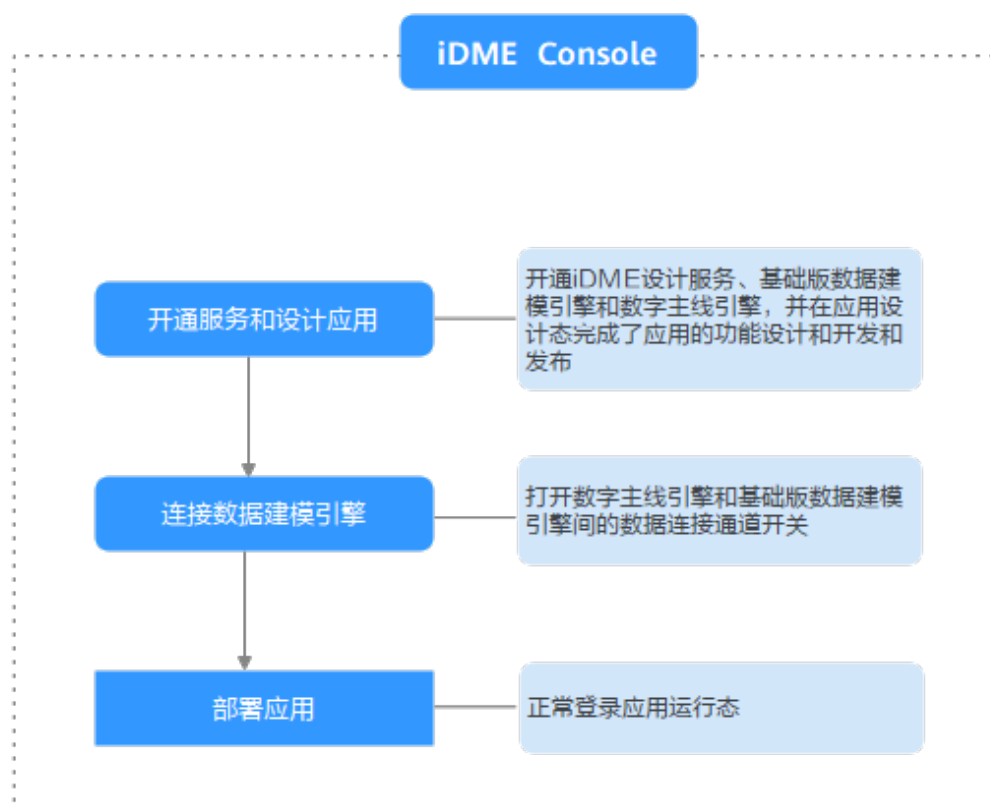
iDME Console

开通服务和设计应用

开通iDME设计服务、基础版数据建模引擎和数字主线引擎，并在应用设计态完成了应用的功能设计和开发和发布

连接数据建模引擎

打开数字主线引擎和基础版数据建模引擎间的数据连接通道开关

部署应用

正常登录应用运行态